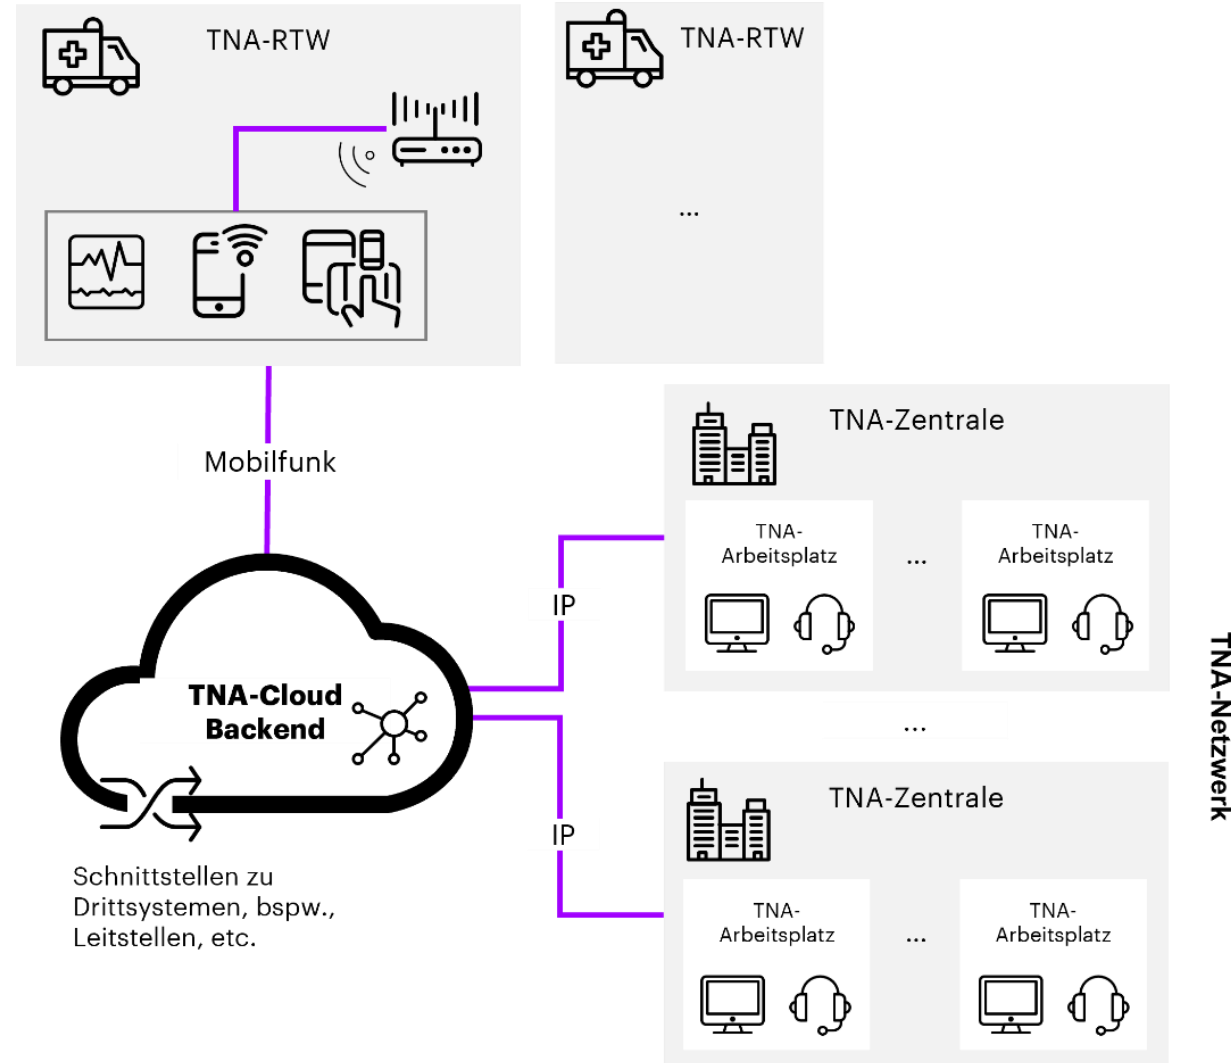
TNA-RTW

TNA-RTW

...

Mobilfunk

TNA-Zentrale

TNA-Arbeitsplatz

...

TNA-Arbeitsplatz

IP

TNA-Cloud Backend

...

IP

TNA-Zentrale

TNA-Arbeitsplatz

...

TNA-Arbeitsplatz

Schnittstellen zu Drittsystemen, bspw., Leitstellen, etc.

TNA-Netzwerk